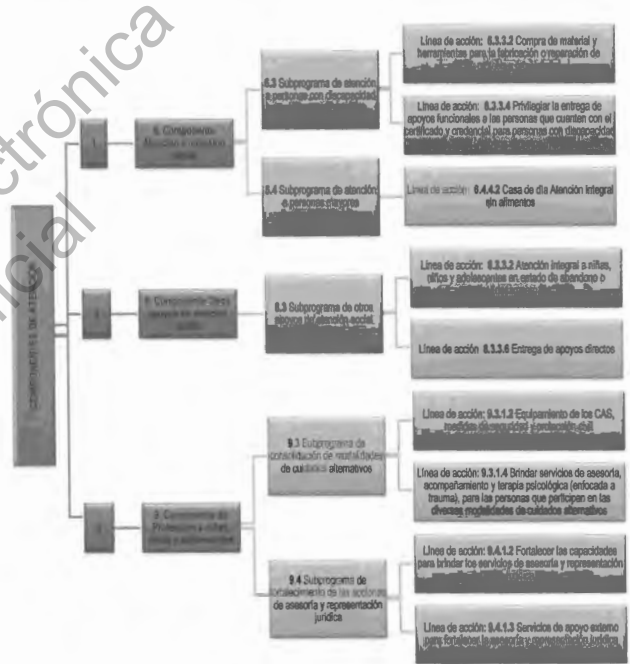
ctrónica
cial

COMPONENTES DE ATENCIÓN

I

6. Componente: Atención a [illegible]

6.3 Subprograma de atención a personas con discapacidad

Línea de acción: 6.3.3.2 Compra de material y herramientas para la fabricación o reparación de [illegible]

Línea de acción: 6.3.3.4 Privilegiar la entrega de apoyos funcionales a las personas que cuenten con el certificado y credencial para personas con discapacidad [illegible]

6.4 Subprograma de atención a personas mayores

Línea de acción: 6.4.4.2 Casa de día Atención integral sin alimentos

II

8. Componente: Otros apoyos de atención social

8.3 Subprograma de otros apoyos de atención social

Línea de acción: 8.3.3.2 Atención integral a niñas, niños y adolescentes en estado de abandono o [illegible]

Línea de acción: 8.3.3.6 Entrega de apoyos directos

III

9. Componente de Protección a niñas, niños y adolescentes

9.3 Subprograma de consolidación de modalidades de cuidados alternativos

Línea de acción: 9.3.1.2 Equipamiento de los CAS, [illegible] discapacidad y protección civil

Línea de acción: 9.3.1.4 Brindar servicios de asesoría, acompañamiento y terapia psicológica (enfocada a trauma), para las personas que participan en las diversas modalidades de cuidados alternativos

9.4 Subprograma de fortalecimiento de las acciones de asesoría y representación jurídica

Línea de acción: 9.4.1.2 Fortalecer las capacidades para brindar los servicios de asesoría y representación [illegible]

Línea de acción: 9.4.1.3 Servicios de apoyo externo para fortalecer la asesoría y representación jurídica